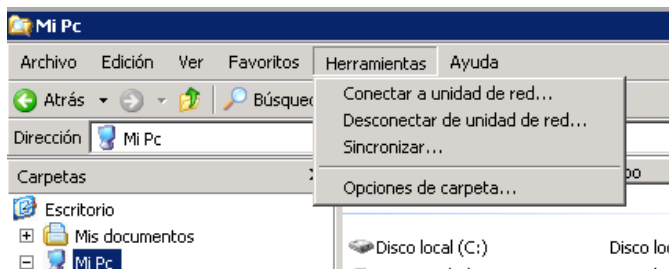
Mi Pc

Archivo Edición Ver Favoritos Herramientas Ayuda

Atrás Búsqued

Dirección Mi Pc

Carpetas

Escritorio

Mis documentos

Mi Pc

Conectar a unidad de red...

Desconectar de unidad de red...

Sincronizar...

Opciones de carpeta...

po

Disco local (C:)

Disco lo